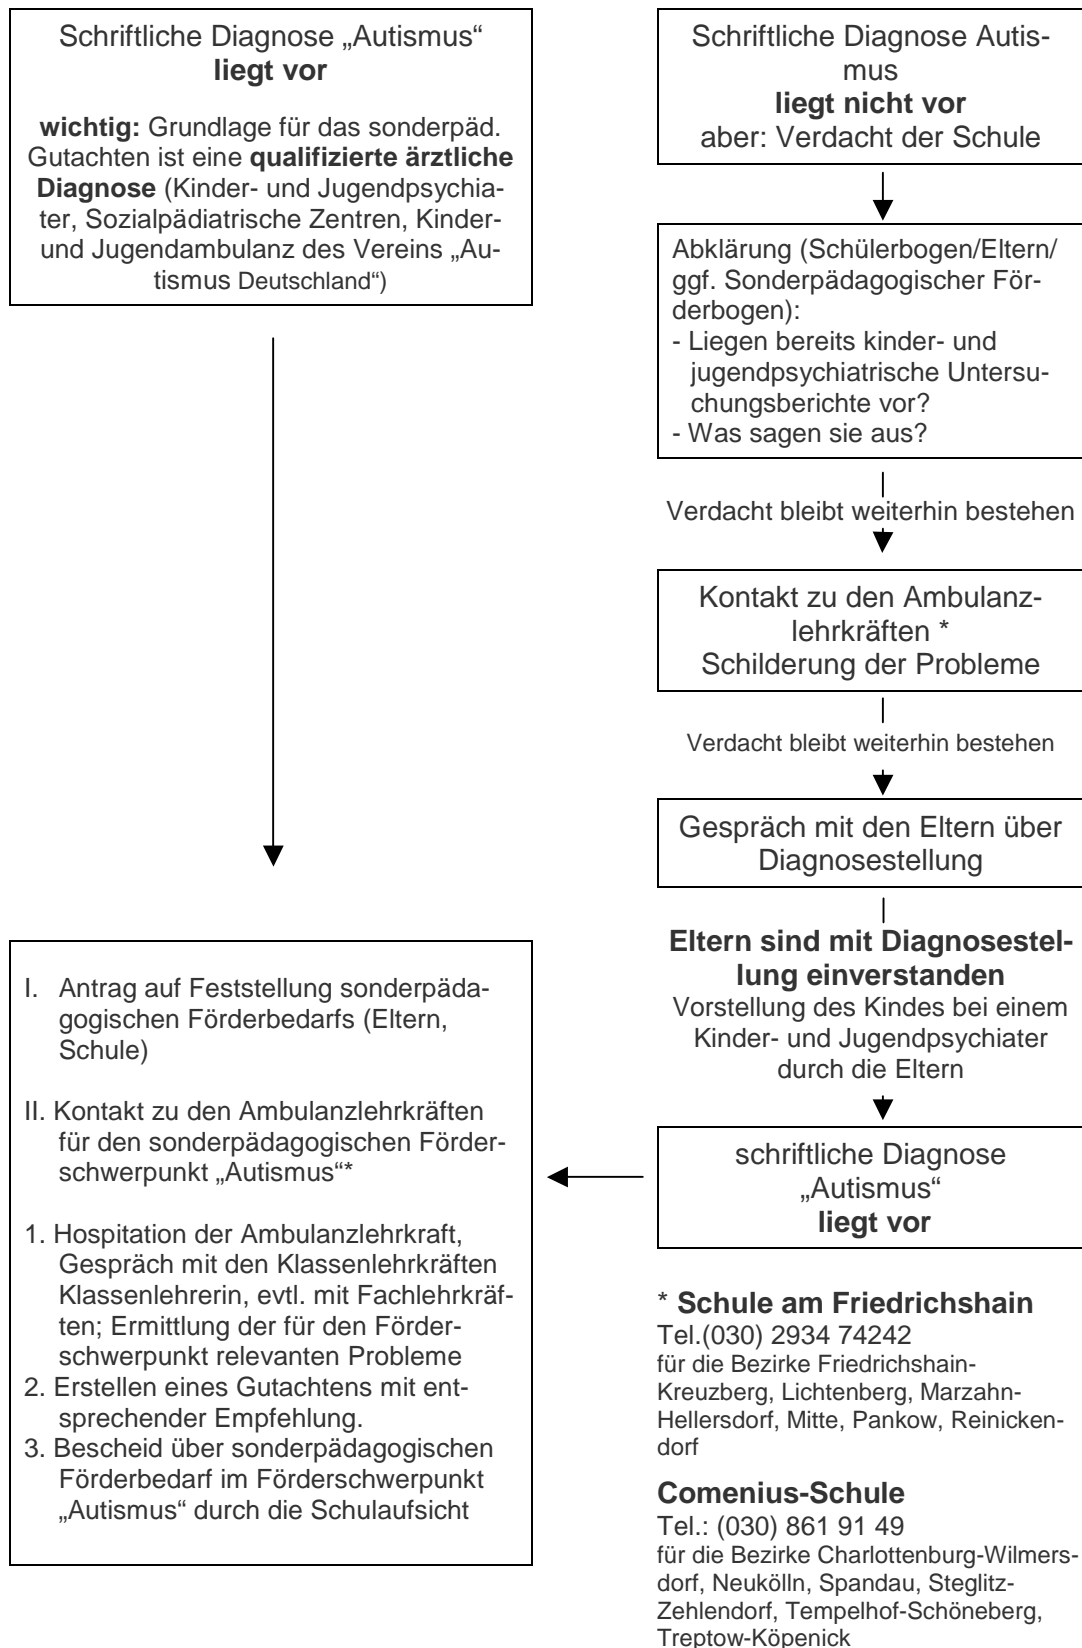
Schriftliche Diagnose „Autismus“
liegt vor

wichtig: Grundlage für das sonderpäd. Gutachten ist eine qualifizierte ärztliche Diagnose (Kinder- und Jugendpsychiater, Sozialpädiatrische Zentren, Kinder- und Jugendambulanz des Vereins „Autismus Deutschland“)

Schriftliche Diagnose Autismus
liegt nicht vor
aber: Verdacht der Schule

Abklärung (Schülerbogen/Eltern/ ggf. Sonderpädagogischer Förderbogen):
- Liegen bereits kinder- und jugendpsychiatrische Untersuchungsberichte vor?
- Was sagen sie aus?

Verdacht bleibt weiterhin bestehen

Kontakt zu den Ambulanzlehrkräften *
Schilderung der Probleme

Verdacht bleibt weiterhin bestehen

Gespräch mit den Eltern über Diagnosestellung

Eltern sind mit Diagnosestellung einverstanden
Vorstellung des Kindes bei einem Kinder- und Jugendpsychiater durch die Eltern

schriftliche Diagnose „Autismus“
liegt vor

I. Antrag auf Feststellung sonderpädagogischen Förderbedarfs (Eltern, Schule)

II. Kontakt zu den Ambulanzlehrkräften für den sonderpädagogischen Förderschwerpunkt „Autismus“*

1. Hospitation der Ambulanzlehrkraft, Gespräch mit den Klassenlehrkräften Klassenlehrerin, evtl. mit Fachlehrkräften; Ermittlung der für den Förderschwerpunkt relevanten Probleme
2. Erstellen eines Gutachtens mit entsprechender Empfehlung.
3. Bescheid über sonderpädagogischen Förderbedarf im Förderschwerpunkt „Autismus“ durch die Schulaufsicht

* Schule am Friedrichshain
Tel.(030) 2934 74242
für die Bezirke Friedrichshain-Kreuzberg, Lichtenberg, Marzahn-Hellersdorf, Mitte, Pankow, Reinickendorf

Comenius-Schule
Tel.: (030) 861 91 49
für die Bezirke Charlottenburg-Wilmersdorf, Neukölln, Spandau, Steglitz-Zehlendorf, Tempelhof-Schöneberg, Treptow-Köpenick